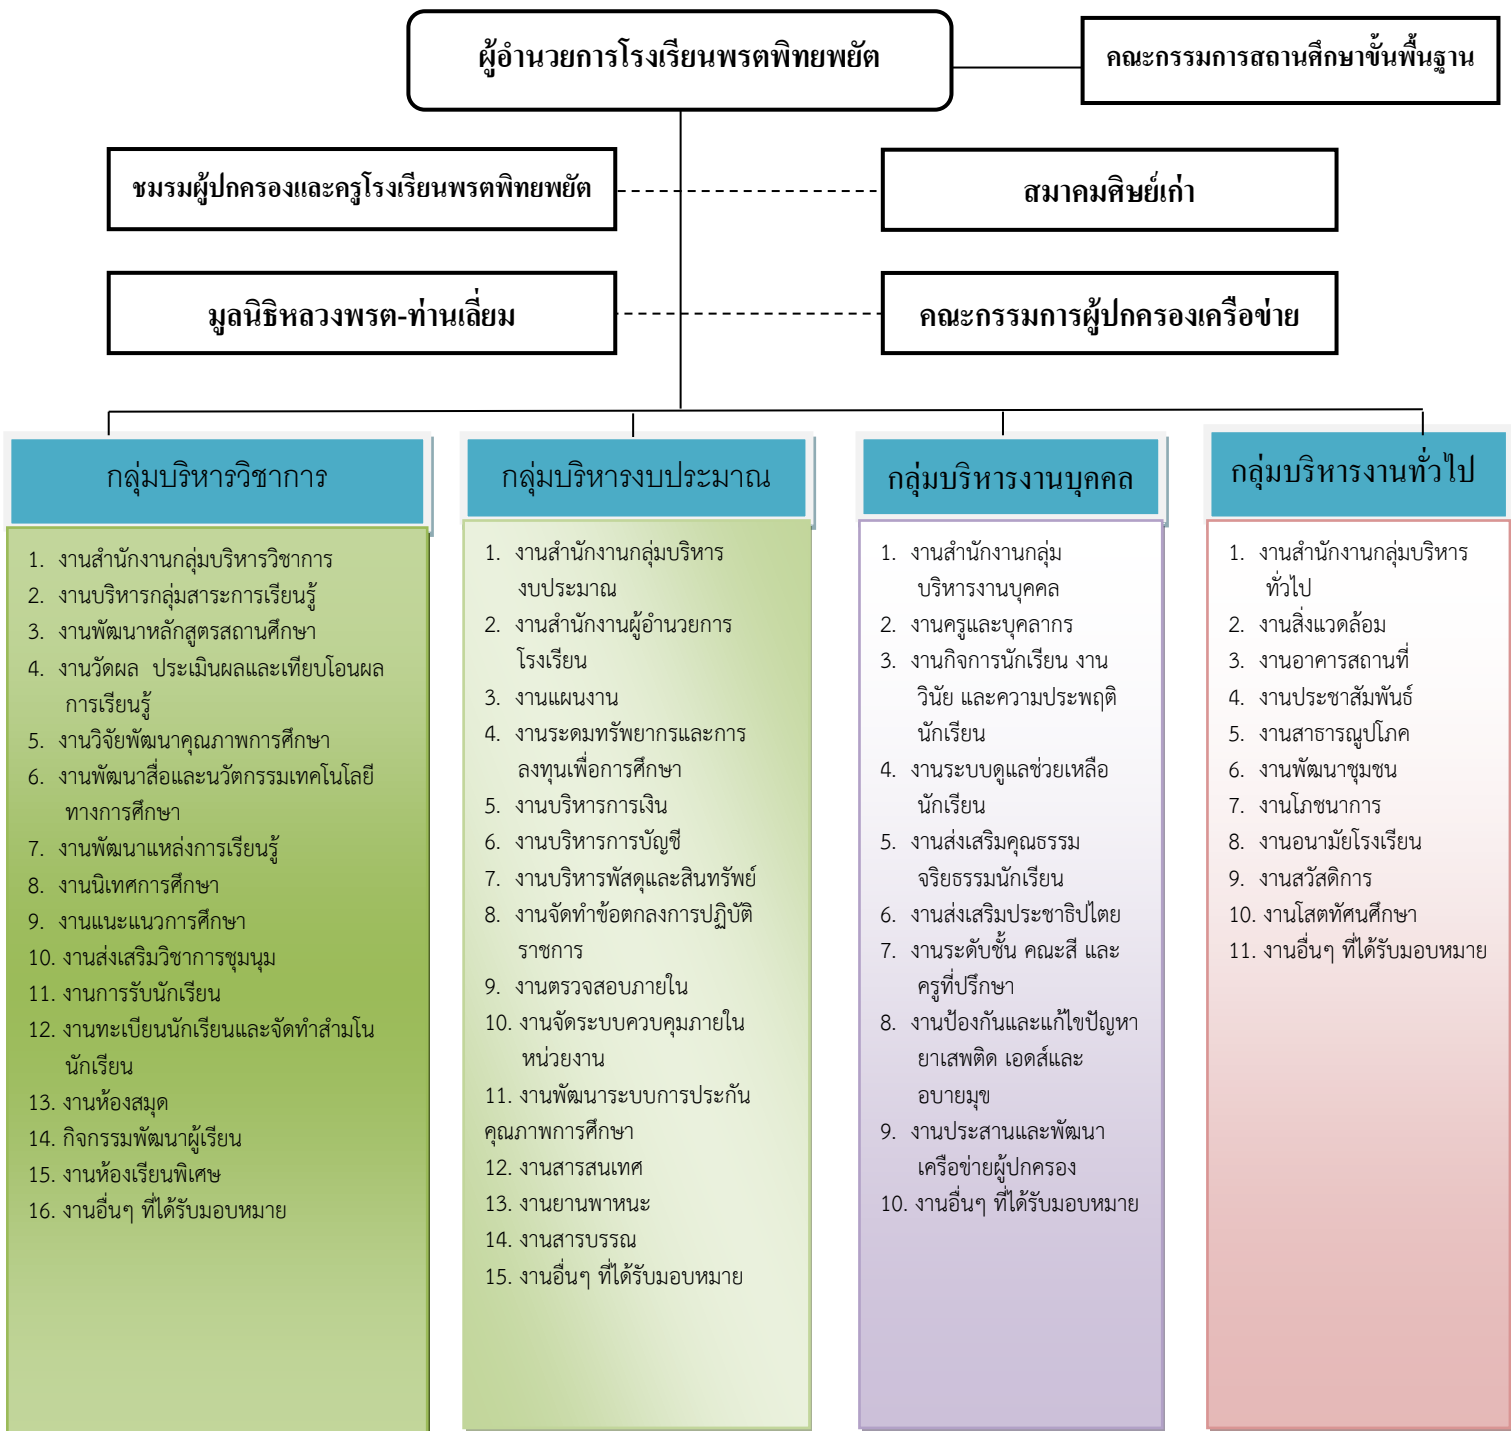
ผู้อำนวยการโรงเรียนพรตพิทยพยัต

คณะกรรมการสถานศึกษาขั้นพื้นฐาน

ชมรมผู้ปกครองและครูโรงเรียนพรตพิทยพยัต

สมาคมศิษย์เก่า

มูลนิธิหลวงพรต-ท่านเลี่ยม

คณะกรรมการผู้ปกครองเครือข่าย

กลุ่มบริหารวิชาการ

1. งานสำนักงานกลุ่มบริหารวิชาการ
2. งานบริหารกลุ่มสาระการเรียนรู้
3. งานพัฒนาหลักสูตรสถานศึกษา
4. งานวัดผล ประเมินผลและเทียบโอนผลการเรียนรู้
5. งานวิจัยพัฒนาคุณภาพการศึกษา
6. งานพัฒนาสื่อและนวัตกรรมเทคโนโลยีทางการศึกษา
7. งานพัฒนาแหล่งการเรียนรู้
8. งานนิเทศการศึกษา
9. งานแนะแนวการศึกษา
10. งานส่งเสริมวิชาการชุมนุม
11. งานการรับนักเรียน
12. งานทะเบียนนักเรียนและจัดทำสำมโนนักเรียน
13. งานห้องสมุด
14. กิจกรรมพัฒนาผู้เรียน
15. งานห้องเรียนพิเศษ
16. งานอื่นๆ ที่ได้รับมอบหมาย

กลุ่มบริหารงบประมาณ

1. งานสำนักงานกลุ่มบริหารงบประมาณ
2. งานสำนักงานผู้อำนวยการโรงเรียน
3. งานแผนงาน
4. งานระดมทรัพยากรและการลงทุนเพื่อการศึกษา
5. งานบริหารการเงิน
6. งานบริหารการบัญชี
7. งานบริหารพัสดุและสินทรัพย์
8. งานจัดทำข้อตกลงการปฏิบัติราชการ
9. งานตรวจสอบภายใน
10. งานจัดระบบควบคุมภายในหน่วยงาน
11. งานพัฒนาระบบการประกันคุณภาพการศึกษา
12. งานสารสนเทศ
13. งานยานพาหนะ
14. งานสารบรรณ
15. งานอื่นๆ ที่ได้รับมอบหมาย

กลุ่มบริหารงานบุคคล

1. งานสำนักงานกลุ่มบริหารงานบุคคล
2. งานครูและบุคลากร
3. งานกิจการนักเรียน งานวินัย และความประพฤตินักเรียน
4. งานระบบดูแลช่วยเหลือนักเรียน
5. งานส่งเสริมคุณธรรมจริยธรรมนักเรียน
6. งานส่งเสริมประชาธิปไตย
7. งานระดับชั้น คณะสี และครูที่ปรึกษา
8. งานป้องกันและแก้ไขปัญหายาเสพติด เอดส์และอบายมุข
9. งานประสานและพัฒนาเครือข่ายผู้ปกครอง
10. งานอื่นๆ ที่ได้รับมอบหมาย

กลุ่มบริหารงานทั่วไป

1. งานสำนักงานกลุ่มบริหารทั่วไป
2. งานสิ่งแวดล้อม
3. งานอาคารสถานที่
4. งานประชาสัมพันธ์
5. งานสาธารณูปโภค
6. งานพัฒนาชุมชน
7. งานโภชนาการ
8. งานอนามัยโรงเรียน
9. งานสวัสดิการ
10. งานโสตทัศนศึกษา
11. งานอื่นๆ ที่ได้รับมอบหมาย